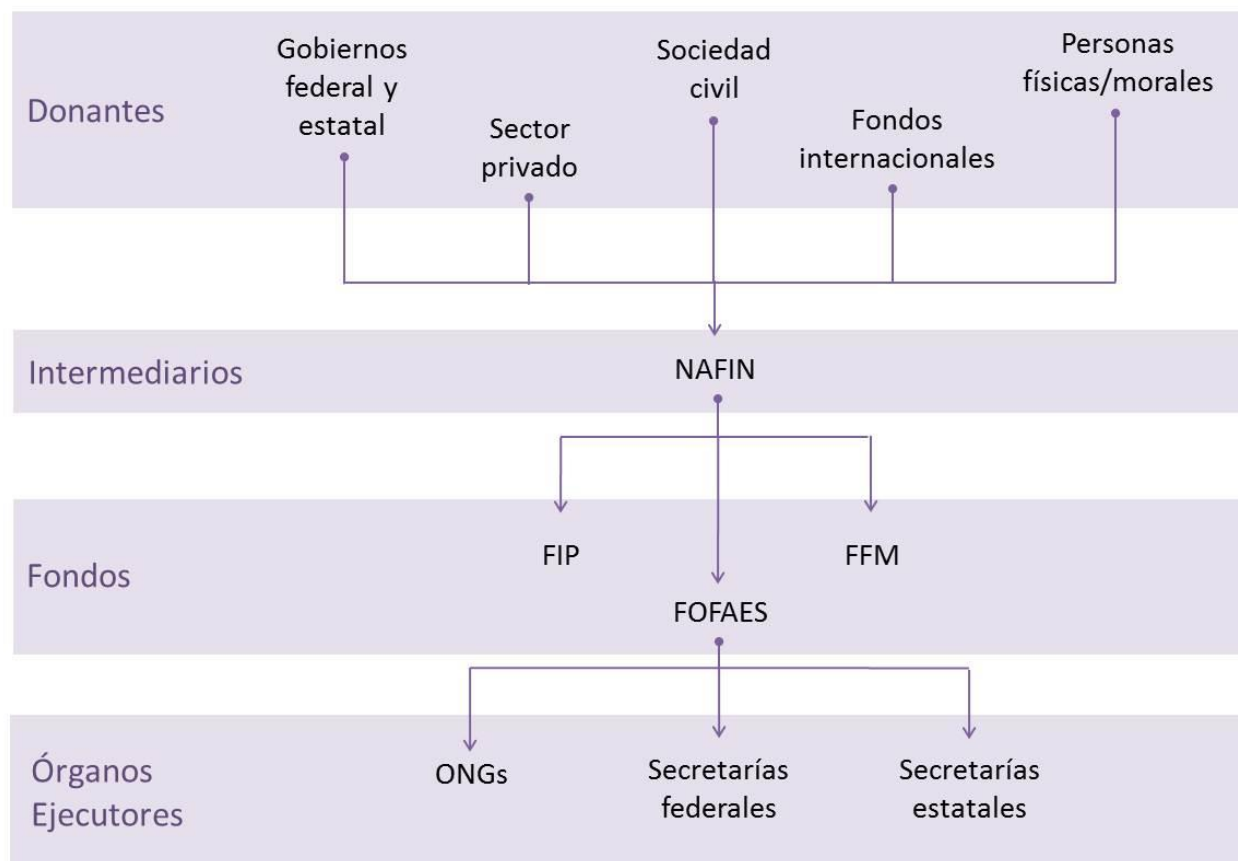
Donantes

Gobiernos federal y estatal

Sector privado

Sociedad civil

Fondos internacionales

Personas físicas/morales

Intermediarios

NAFIN

Fondos

FIP

FFM

FOFAES

Órganos Ejecutores

ONGs

Secretarías federales

Secretarías estatales